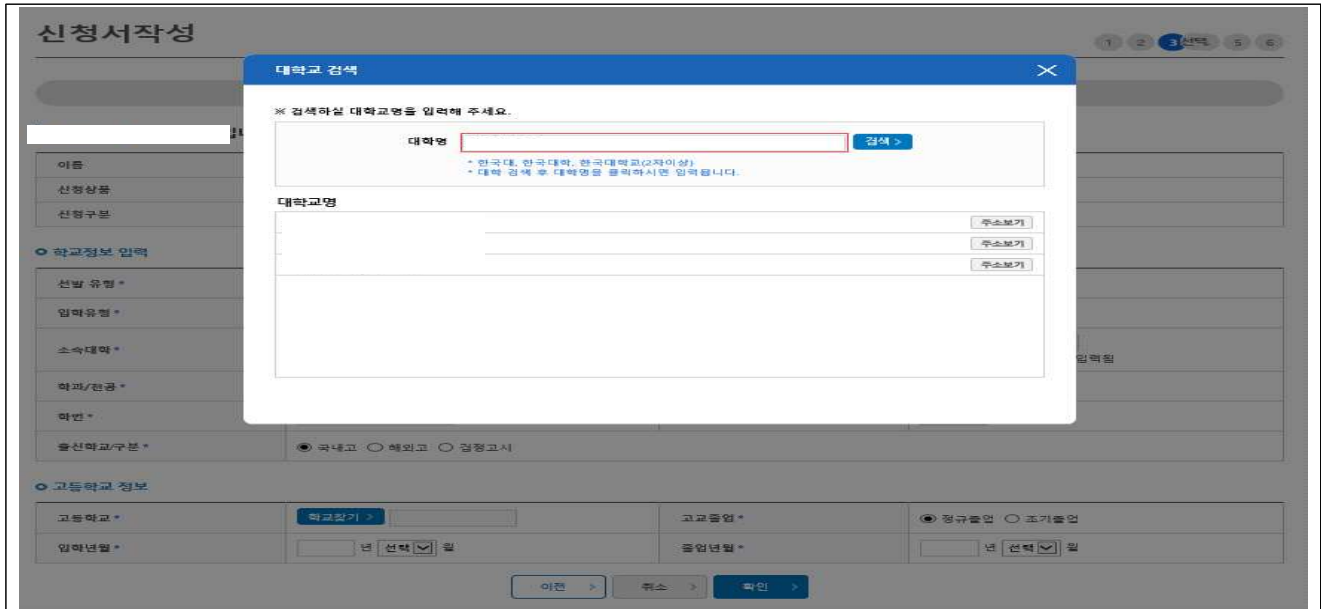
신청서작성

1 2 3선택 5 6

대학교 검색

※ 검색하실 대학교명을 입력해 주세요.

대학명 검색 >

* 한국대, 한국대학, 한국대학교(2자이상)
* 대학 검색 후 대학명을 클릭하시면 입력됩니다.

대학교명

주소보기
주소보기
주소보기

이름
신청상품
신청구분

학교정보 입력

선발 유형 *
입학유형 *
소속대학 *
입력됨
학과/전공 *
학번 *
출신학교/구분 * ◉ 국내고 ○ 해외고 ○ 검정고시

고등학교 정보

| 고등학교 * | 학교찾기 > | 고교졸업 * | ◉ 정규졸업 ○ 조기졸업 |
|---|---|---|---|
| 입학년월 * | 년 선택 월 | 졸업년월 * | 년 선택 월 |

이전 > 취소 > 확인 >